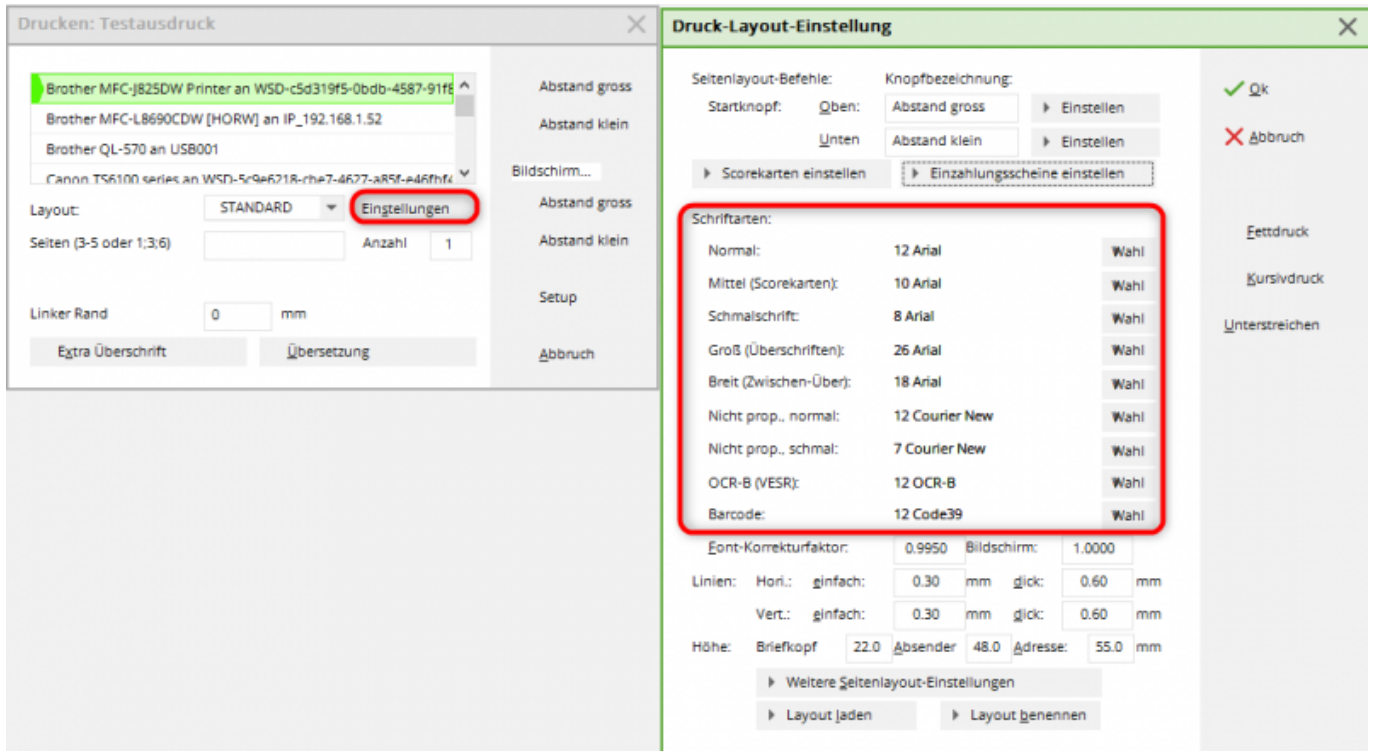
Drucken: Testausdruck

Brother MFC-J825DW Printer an WSD-c5d319f5-0bdb-4587-91f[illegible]
Brother MFC-L8690CDW [HORW] an IP_192.168.1.52
Brother QL-570 an USB001
Canon TS6100 series an WSD-5c9e6218-cbe7-4627-a85f-e46fbf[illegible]

Layout: STANDARD Einstellungen
Seiten (3-5 oder 1;3;6) Anzahl 1
Linker Rand 0 mm
Extra Überschrift Übersetzung

Abstand gross
Abstand klein
Bildschirm...
Abstand gross
Abstand klein
Setup
Abbruch

Druck-Layout-Einstellung

Seitenlayout-Befehle: Knopfbezeichnung:
Startknopf: Oben: Abstand gross Einstellen
Unten Abstand klein Einstellen
Scorekarten einstellen Einzahlungsscheine einstellen

Schriftarten:

| | | |
|---|---|---|
| Normal: | 12 Arial | Wahl |
| Mittel (Scorekarten): | 10 Arial | Wahl |
| Schmalschrift: | 8 Arial | Wahl |
| Groß (Überschriften): | 26 Arial | Wahl |
| Breit (Zwischen-Über): | 18 Arial | Wahl |
| Nicht prop., normal: | 12 Courier New | Wahl |
| Nicht prop., schmal: | 7 Courier New | Wahl |
| OCR-B (VESR): | 12 OCR-B | Wahl |
| Barcode: | 12 Code39 | Wahl |

Font-Korrekturfaktor: 0.9950 Bildschirm: 1.0000
Linien: Hori.: einfach: 0.30 mm dick: 0.60 mm
Vert.: einfach: 0.30 mm dick: 0.60 mm
Höhe: Briefkopf 22.0 Absender 48.0 Adresse: 55.0 mm
Weitere Seitenlayout-Einstellungen
Layout laden Layout benennen

Ok
Abbruch
Fettdruck
Kursivdruck
Unterstreichen